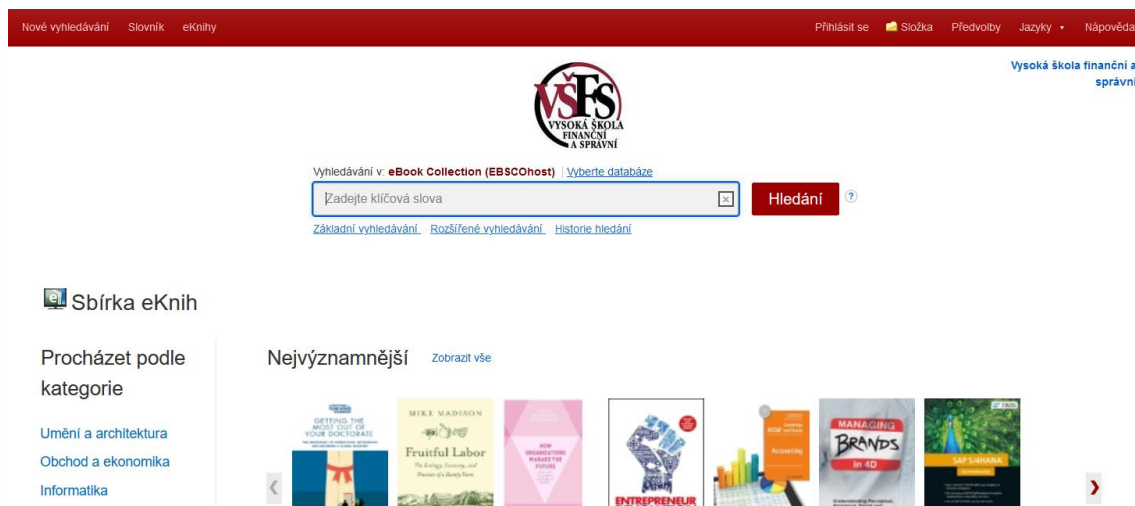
Nové vyhledávání Slovník eKnihy

Přihlásit se Složka Předvolby Jazyky Nápověda

Vysoká škola finanční a správní

VŠFS VYSOKÁ ŠKOLA FINANČNÍ A SPRÁVNÍ

Vyhledávání v: eBook Collection (EBSCOhost) | Vyberte databáze

Zadejte klíčová slova

Hledání

Základní vyhledávání Rozšířené vyhledávání Historie hledání

Sbírka eKnih

Procházet podle kategorie

Umění a architektura

Obchod a ekonomika

Informatika

Nejvýznamnější Zobrazit vše

GETTING THE MOST OUT OF YOUR DOCTORATE

MIKE MADISON

Fruitful Labor

HOW ORGANIZATIONS MANAGE THE FUTURE

ENTREPRENEUR

Accounting

MANAGING BRANDS in 4D

SAP S/4HANA